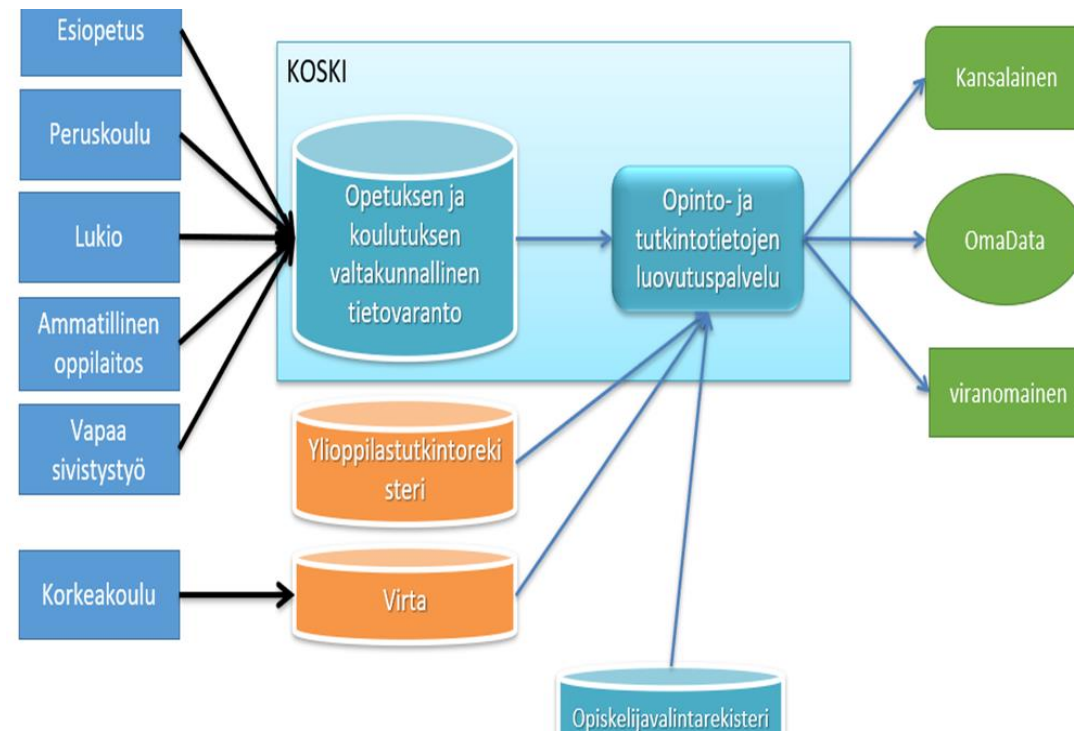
Esiopetus

Peruskoulu

Lukio

Ammatillinen oppilaitos

Vapaa sivistystyö

Korkeakoulu

KOSKI

Opetuksen ja koulutuksen valtakunnallinen tietovaranto

Opinto- ja tutkintotietojen luovutuspalvelu

Ylioppilastutkintoreki steri

Virta

Opiskelijavalintarekisteri

Kansalainen

OmaData

viranomainen